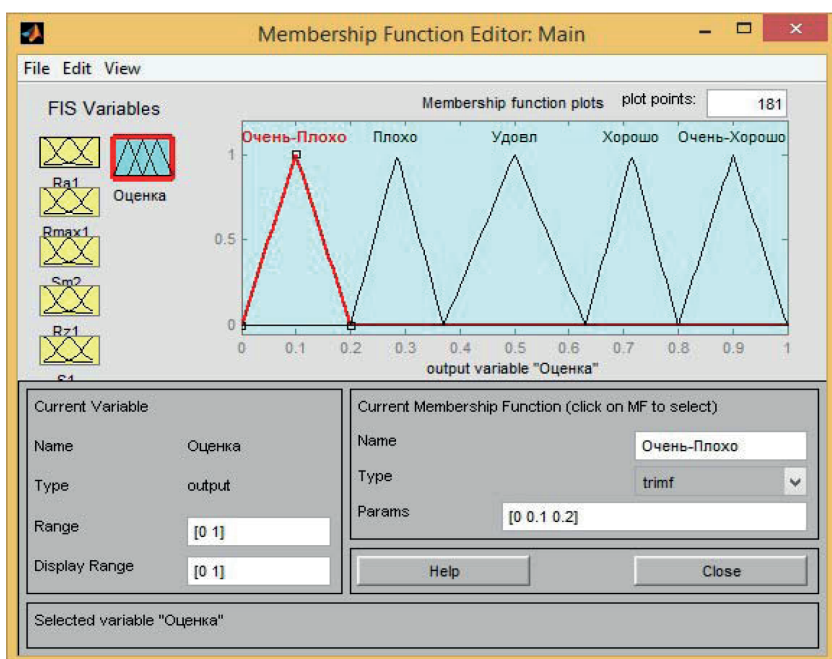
Membership Function Editor: Main

File Edit View

FIS Variables

Ra1
Оценка
Rmax1
Sm2
Rz1
S1

Membership function plots

plot points: 181

Очень-Плохо Плохо Удовл Хорошо Очень-Хорошо

1
0.5
0

0 0.1 0.2 0.3 0.4 0.5 0.6 0.7 0.8 0.9 1

output variable "Оценка"

Current Variable

Name Оценка

Type output

Range [0 1]

Display Range [0 1]

Current Membership Function (click on MF to select)

Name Очень-Плохо

Type trimf

Params [0 0.1 0.2]

Help

Close

Selected variable "Оценка"